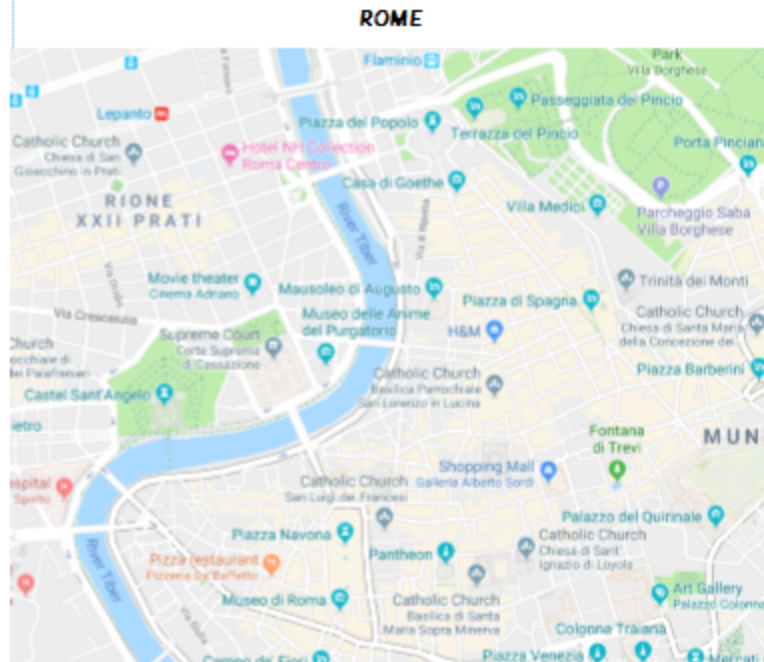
ROME

Flaminio
Park
Villa Borghese
Lepanto
Passeggiata del Pincio
Catholic Church
Chiesa di San Gioacchino in Prati
Hotel NH Collection Roma Centro
Piazza del Popolo
Terrazza del Pincio
Porta Pinciana
RIONE XXII PRATI
Casa di Goethe
River Tiber
Villa Medici
Parcheggio Saba Villa Borghese
Movie theater
Cinema Adriano
Mausoleo di Augusto
Trinità dei Monti
Via Crescenzio
Piazza di Spagna
Supreme Court
Corte Suprema di Cassazione
Museo delle Anime del Purgatorio
H&M
Catholic Church
Chiesa di Santa Maria della Concezione dei
Church
Castel Sant'Angelo
Catholic Church
Basilica Parrocchiale San Lorenzo in Lucina
Piazza Barberini
Fontana di Trevi
MUN
Shopping Mall
Galleria Alberto Sordi
Catholic Church
San Luigi dei Francesi
Palazzo del Quirinale
Piazza Navona
Catholic Church
Chiesa di Sant' Ignazio di Loyola
Pantheon
Pizza restaurant
Pizzeria Da Baffetto
River Tiber
Museo di Roma
Catholic Church
Basilica di Santa Maria Sopra Minerva
Art Gallery
Palazzo Colonna
Colonna Traiana
Piazza Venezia
Campo de' Fiori
Mercati